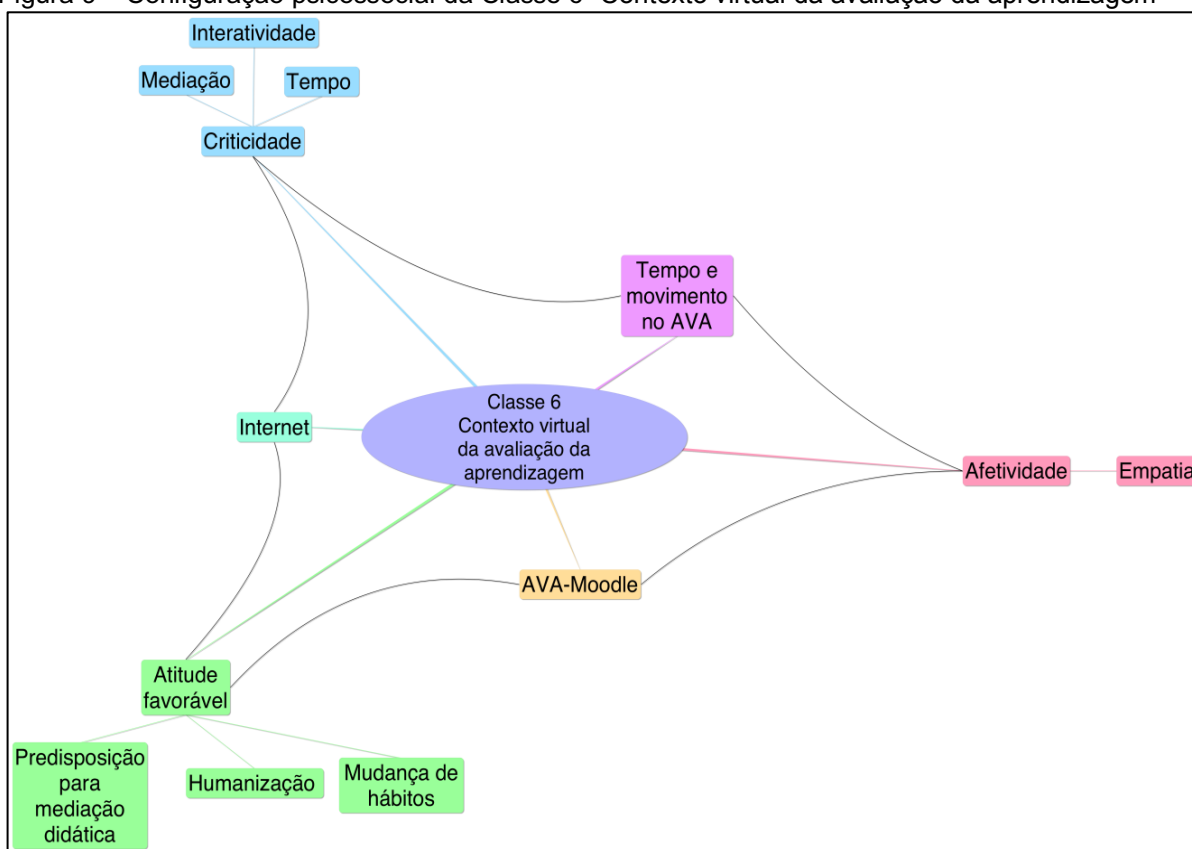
Figura 6 – Configuração psicossocial da Classe 6 -Contexto virtual da avaliação da aprendizagem

Interatividade

Mediação

Tempo

Criticidade

Tempo e movimento no AVA

Internet

Classe 6 Contexto virtual da avaliação da aprendizagem

Afetividade

Empatia

AVA-Moodle

Atitude favorável

Predisposição para mediação didática

Humanização

Mudança de hábitos